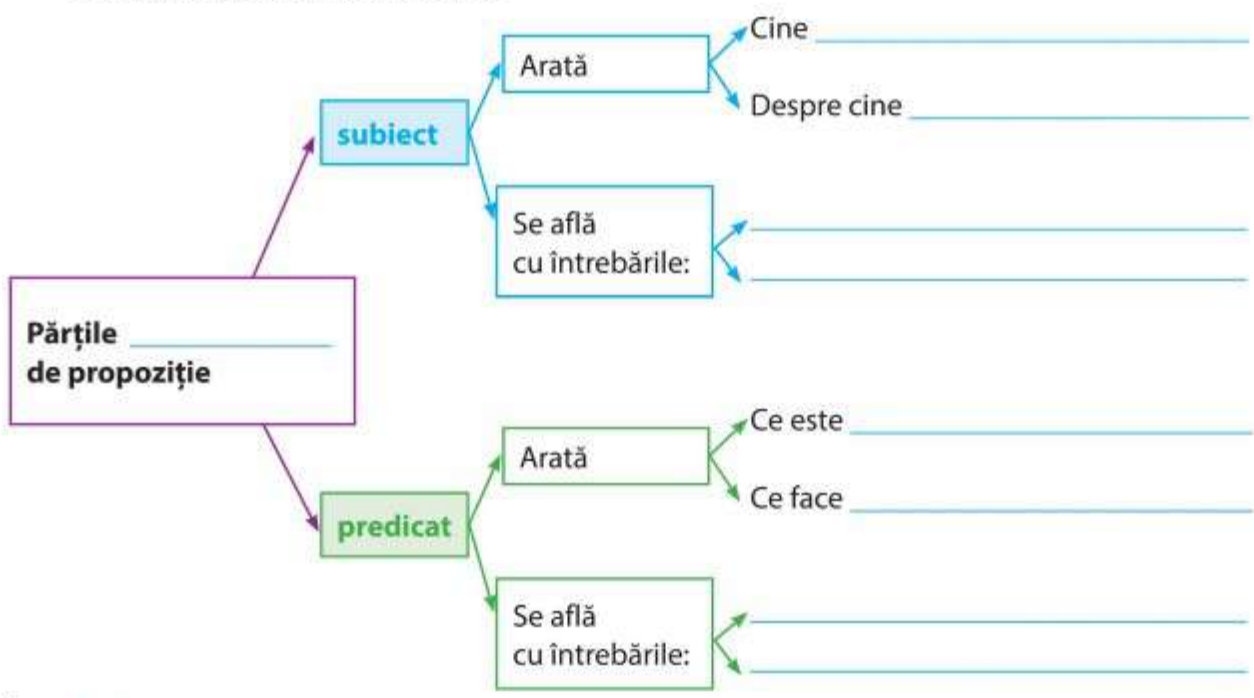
Părțile ______________
de propoziție

subiect

Arată

Cine ______________

Despre cine ______________

Se află cu întrebările:

______________

______________

predicat

Arată

Ce este ______________

Ce face ______________

Se află cu întrebările:

______________

______________